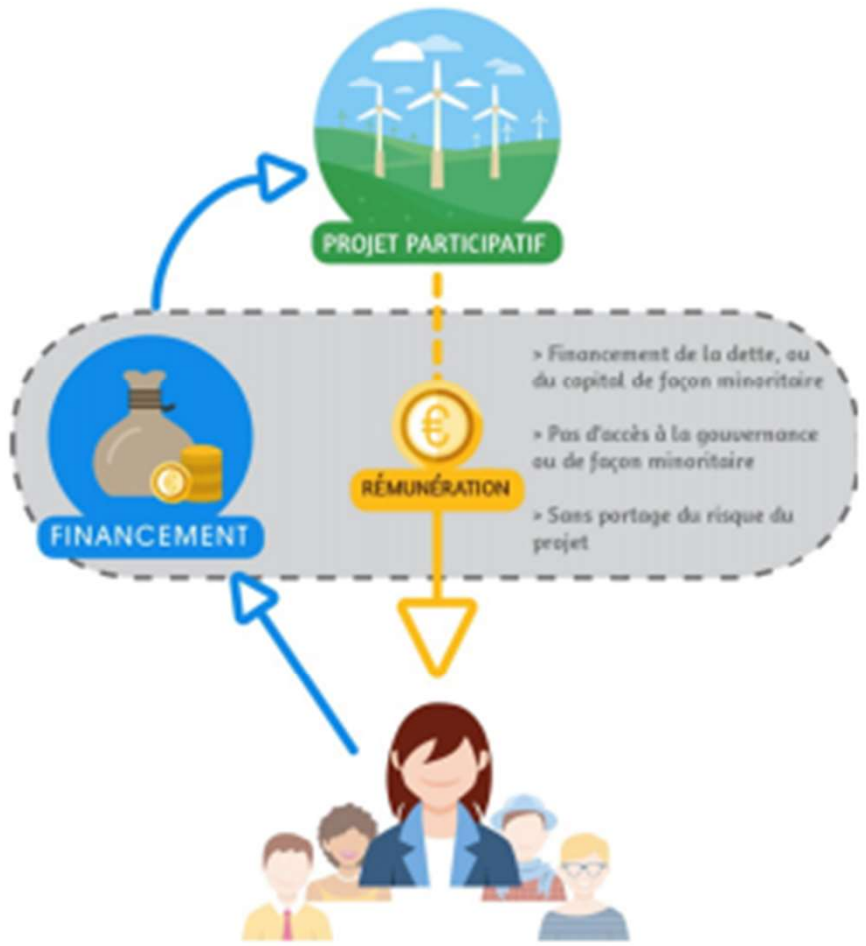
PROJET PARTICIPATIF

FINANCEMENT

€

RÉMUNÉRATION

> Financement de la dette, ou du capital de façon minoritaire

> Pas d'accès à la gouvernance ou de façon minoritaire

> Sans portage du risque du projet